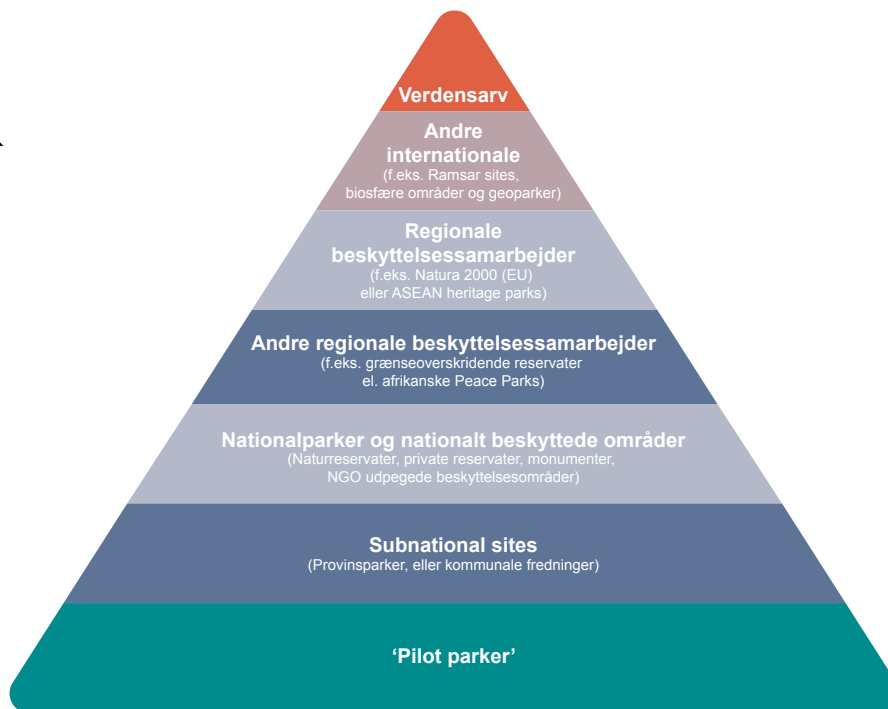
Verdensarv

Andre internationale
(f.eks. Ramsar sites, biosfære områder og geoparker)

Regionale beskyttelsessamarbejder
(f.eks. Natura 2000 (EU) eller ASEAN heritage parks)

Andre regionale beskyttelsessamarbejder
(f.eks. grænseoverskridende reservater el. afrikanske Peace Parks)

Nationalparker og nationalt beskyttede områder
(Naturreservater, private reservater, monumenter, NGO udpegede beskyttelsesområder)

Subnational sites
(Provinsparker, eller kommunale fredninger)

'Pilot parker'